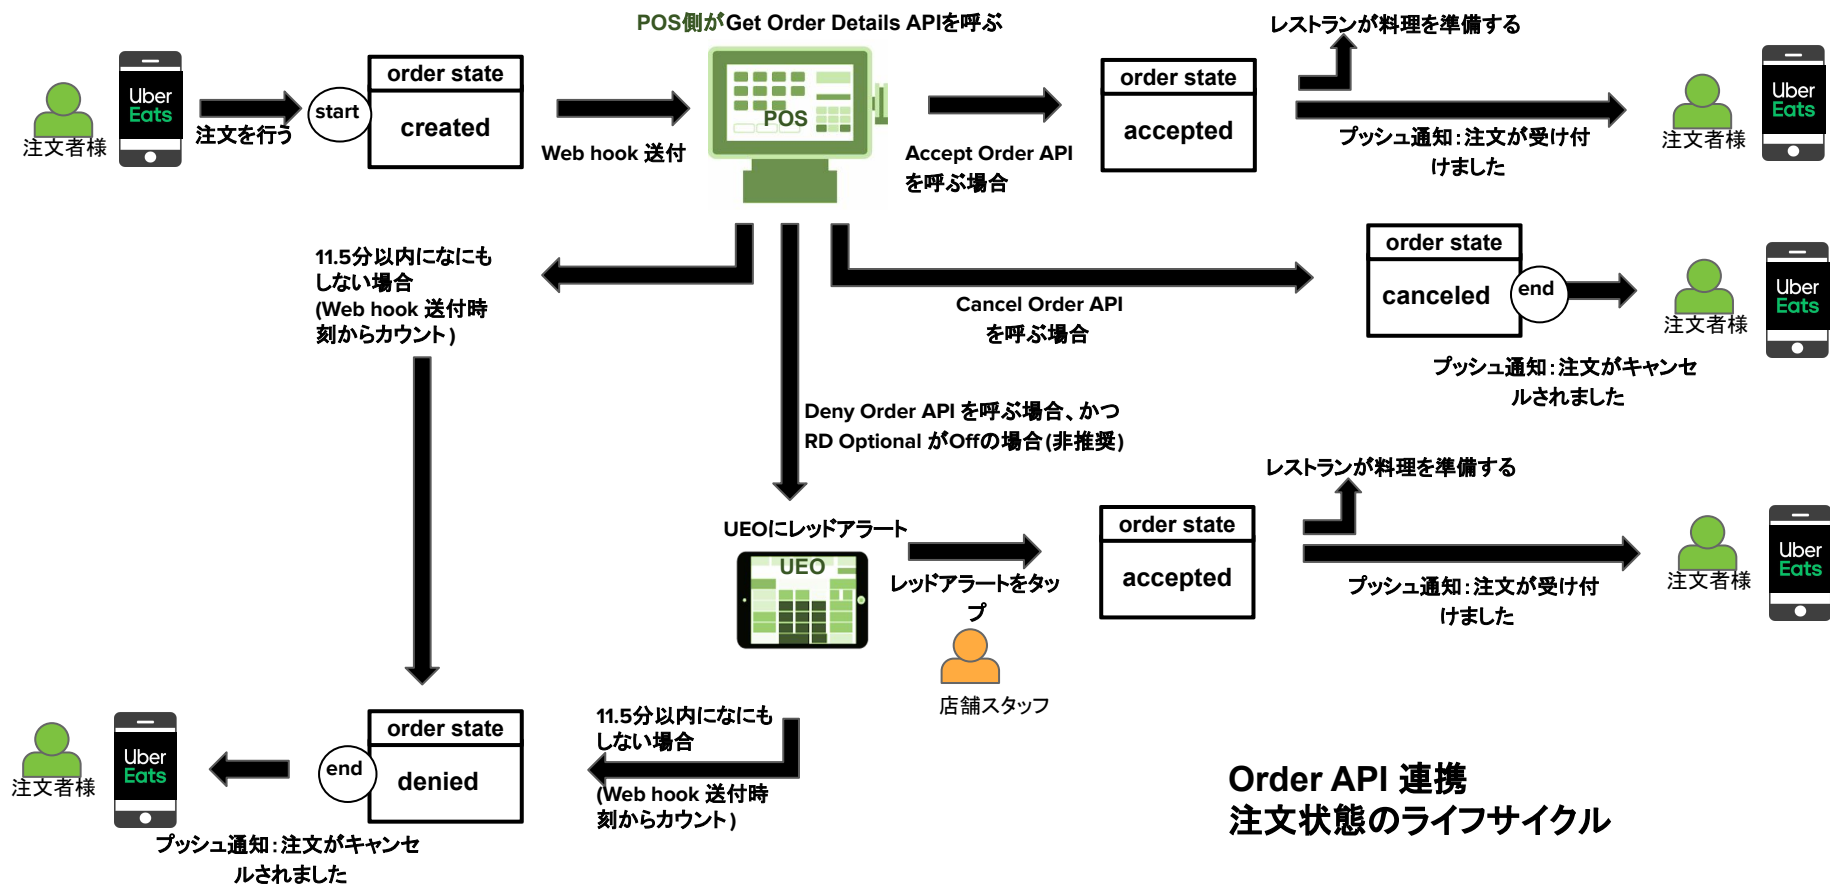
POS側がGet Order Details APIを呼ぶ

注文者様

Uber Eats

注文を行う

start

order state

created

Web hook 送付

POS

Accept Order API を呼ぶ場合

order state

accepted

レストランが料理を準備する

プッシュ通知：注文が受け付けました

注文者様

Uber Eats

11.5分以内になにもしない場合 (Web hook 送付時刻からカウント)

Cancel Order API を呼ぶ場合

order state

canceled

end

注文者様

Uber Eats

プッシュ通知：注文がキャンセルされました

Deny Order API を呼ぶ場合、かつ RD Optional がOffの場合(非推奨)

UEOにレッドアラート

UEO

レッドアラートをタップ

店舗スタッフ

order state

accepted

レストランが料理を準備する

プッシュ通知：注文が受け付けました

注文者様

Uber Eats

注文者様

Uber Eats

end

order state

denied

11.5分以内になにもしない場合 (Web hook 送付時刻からカウント)

プッシュ通知：注文がキャンセルされました

Order API 連携
注文状態のライフサイクル